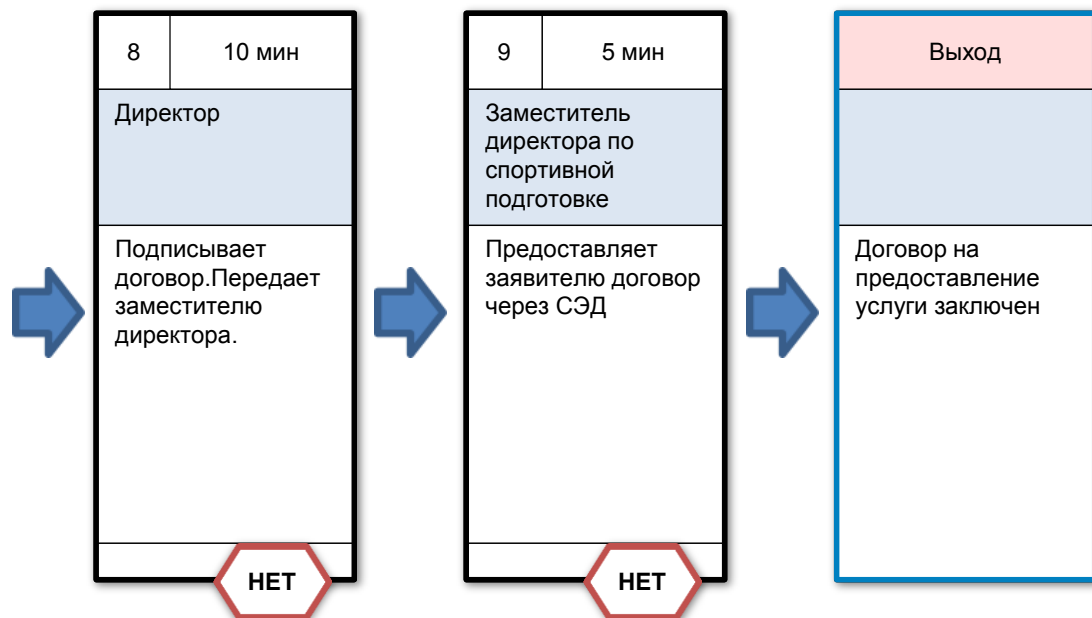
8

10 мин

Директор

Подписывает договор.Передает заместителю директора.

НЕТ

9

5 мин

Заместитель директора по спортивной подготовке

Предоставляет заявителю договор через СЭД

НЕТ

Выход

Договор на предоставление услуги заключен